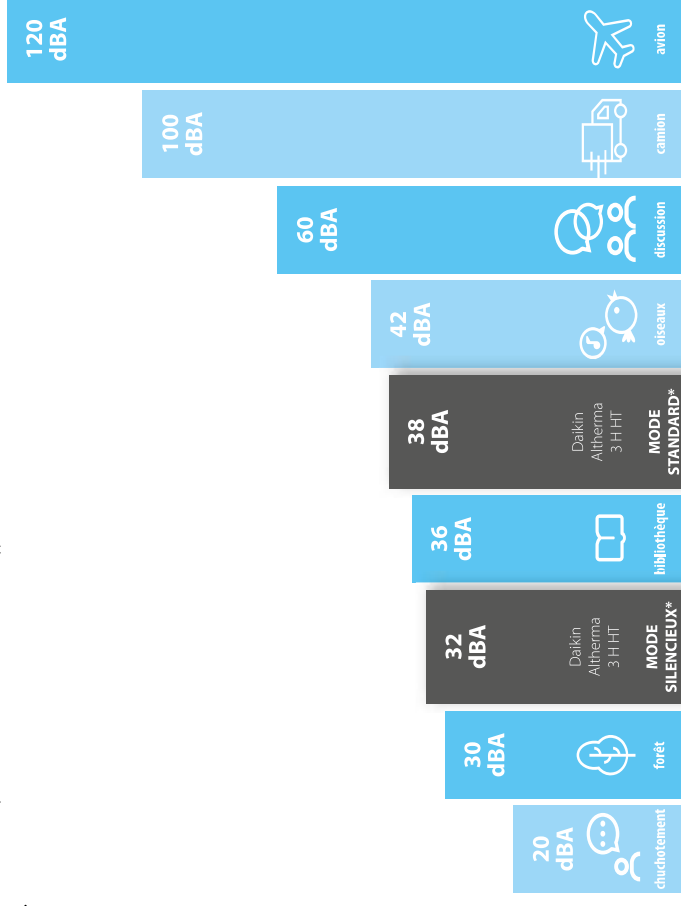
120 dBA
avion

100 dBA
camion

60 dBA
discussion

42 dBA
oiseaux

38 dBA
Daikin Altherma 3 H HT
MODE STANDARD*

36 dBA
bibliothèque

32 dBA
Daikin Altherma 3 H HT
MODE SILENCIEUX*

30 dBA
forêt

20 dBA
chuchotement